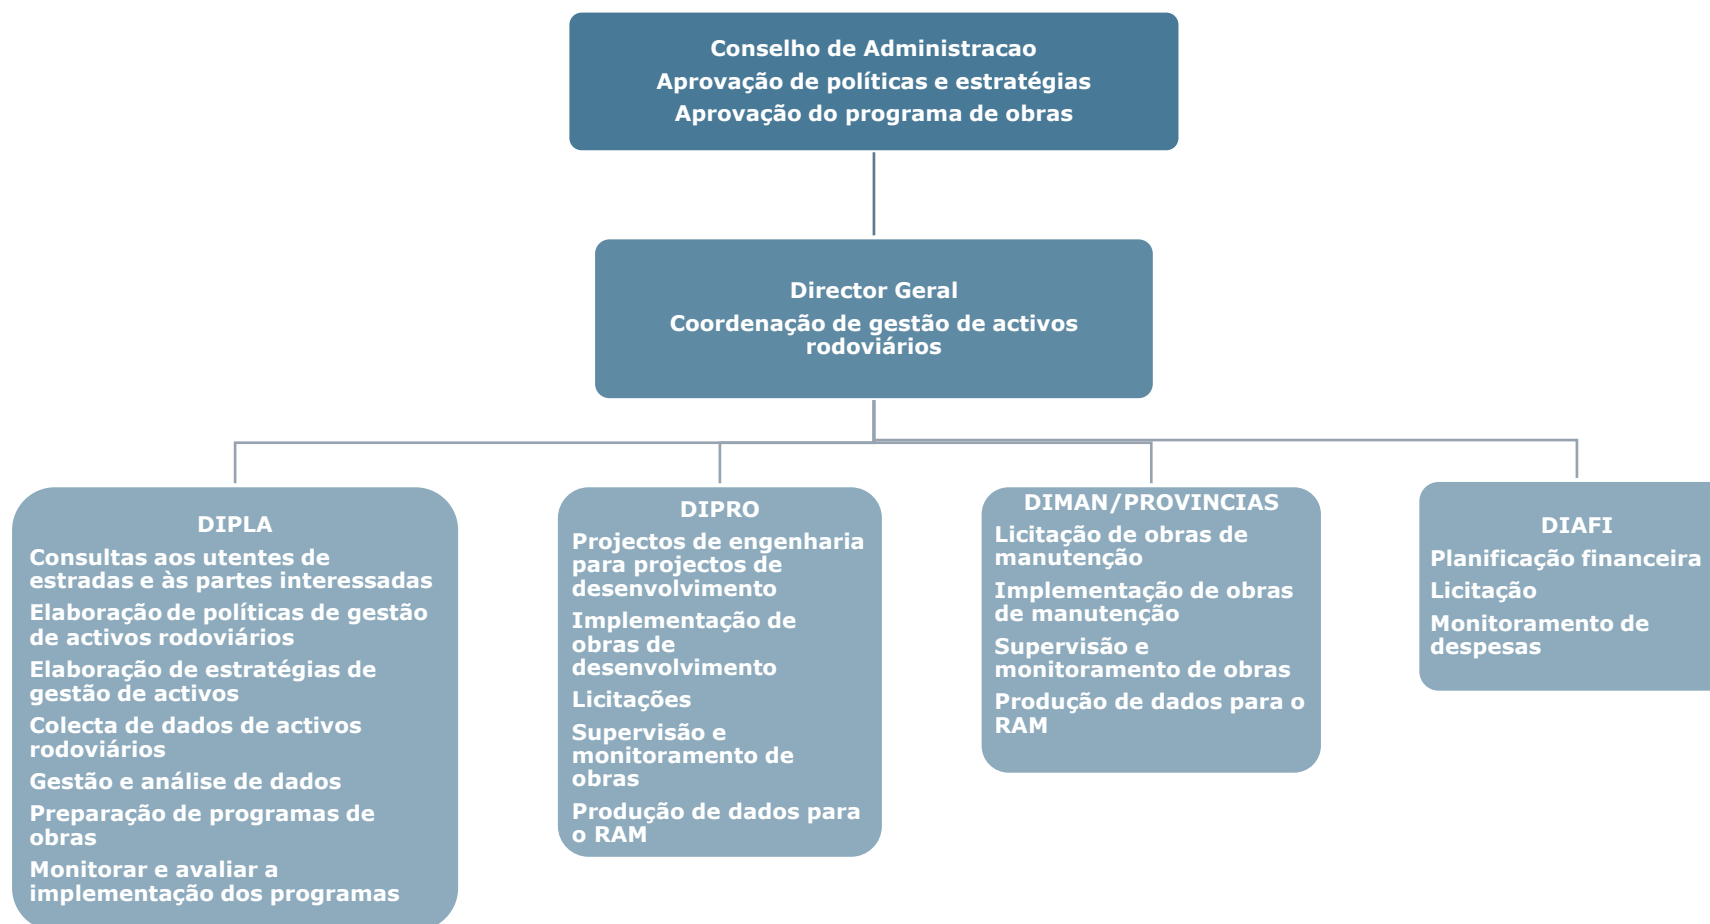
Conselho de Administracao
Aprovação de políticas e estratégias
Aprovação do programa de obras

Director Geral
Coordenação de gestão de activos rodoviários

DIPLA
Consultas aos utentes de estradas e às partes interessadas
Elaboração de políticas de gestão de activos rodoviários
Elaboração de estratégias de gestão de activos
Colecta de dados de activos rodoviários
Gestão e análise de dados
Preparação de programas de obras
Monitorar e avaliar a implementação dos programas

DIPRO
Projectos de engenharia para projectos de desenvolvimento
Implementação de obras de desenvolvimento
Licitações
Supervisão e monitoramento de obras
Produção de dados para o RAM

DIMAN/PROVINCIAS
Licitação de obras de manutenção
Implementação de obras de manutenção
Supervisão e monitoramento de obras
Produção de dados para o RAM

DIAFI
Planificação financeira
Licitação
Monitoramento de despesas